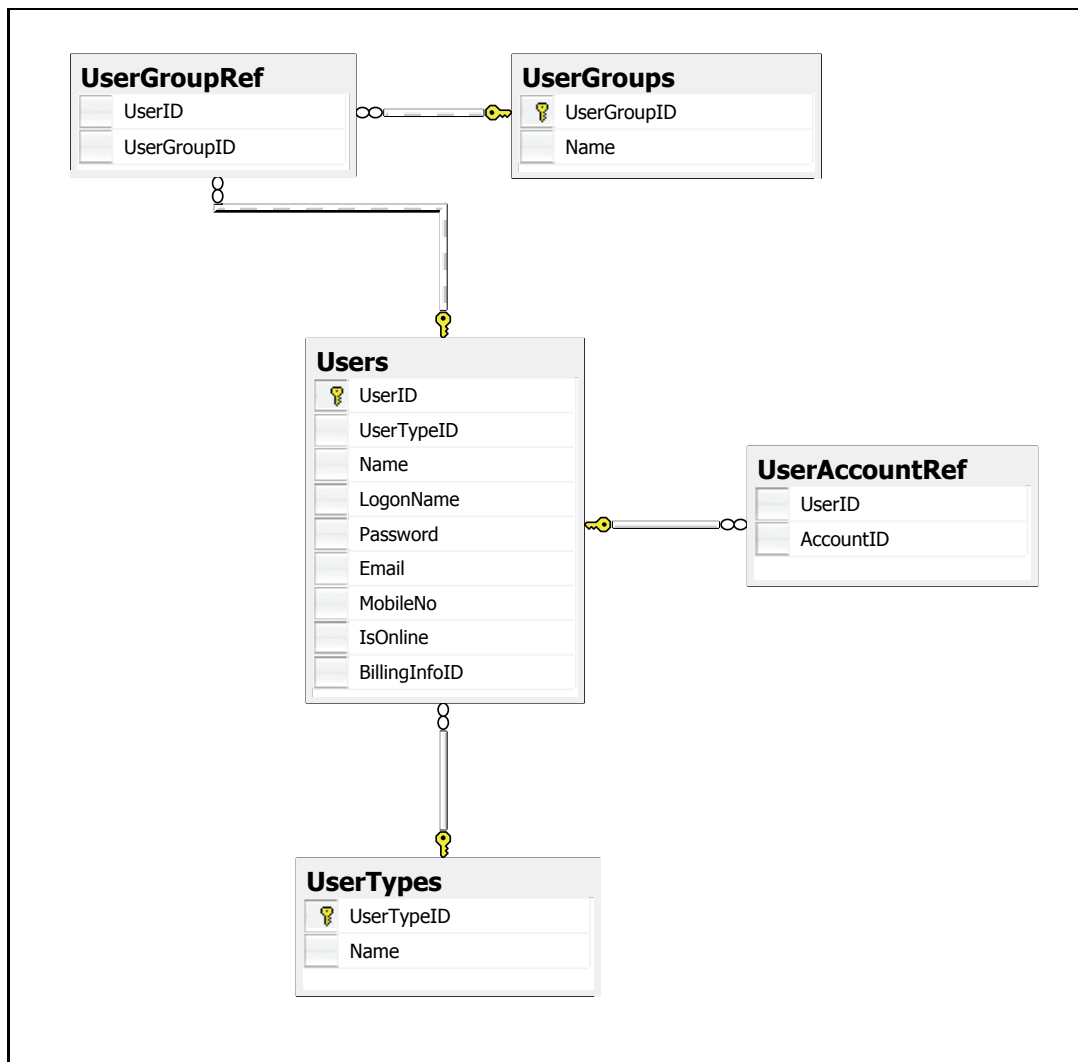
UserGroupRef
UserID
UserGroupID

UserGroups
UserGroupID
Name

Users
UserID
UserTypeID
Name
LogonName
Password
Email
MobileNo
IsOnline
BillingInfoID

UserAccountRef
UserID
AccountID

UserTypes
UserTypeID
Name